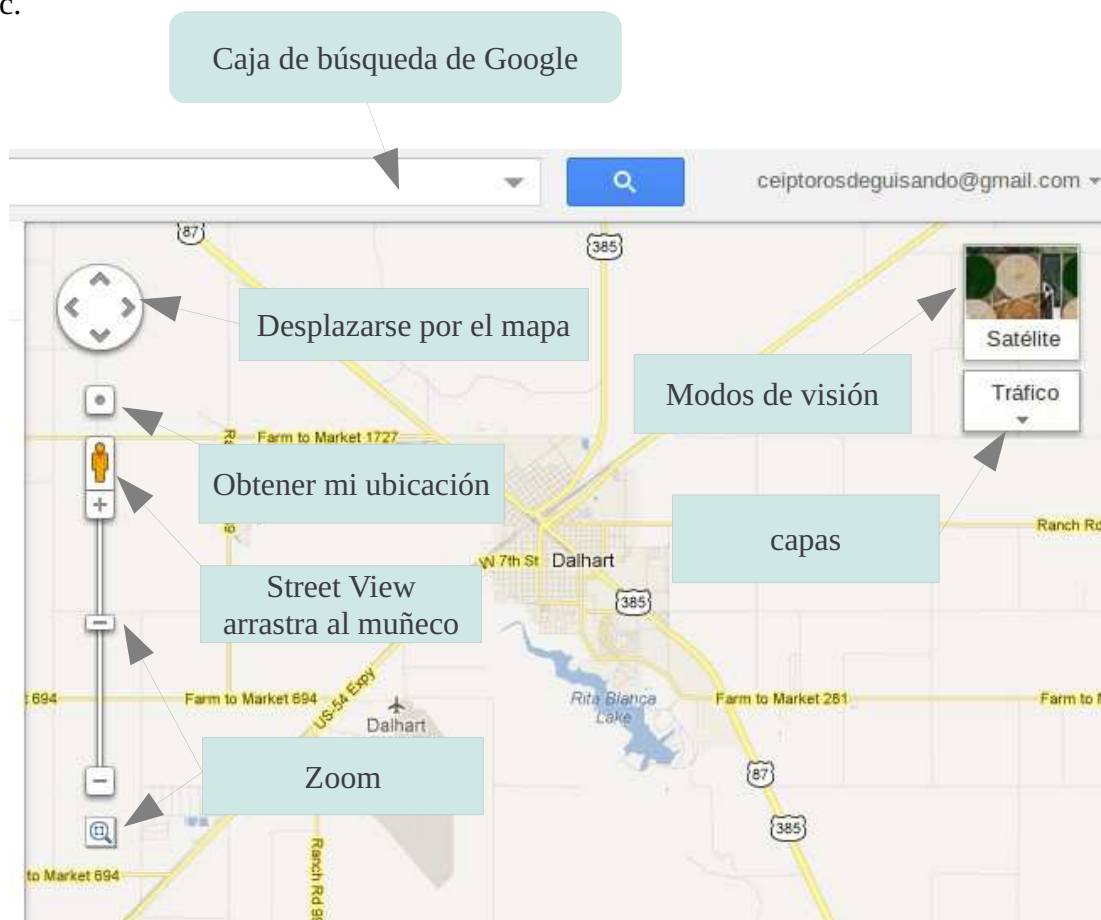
c.

Caja de búsqueda de Google

ceiptorosdeguisando@gmail.com

87

385

Desplazarse por el mapa

Satélite

Modos de visión

Tráfico

Farm to Market 1727

Obtener mi ubicación

capas

Ranch Rd

W 7th St Dalhart

Street View arrastra al muñeco

385

694

Farm to Market 694

US-54 Expy

Dalhart

Rita Blanca Lake

Farm to Market 281

Farm to M

Zoom

87

385

to Market 694

Ranch Rd